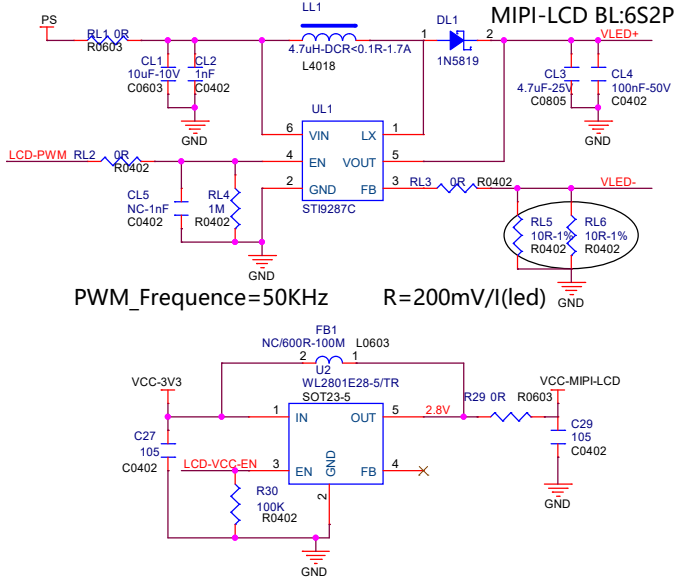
PS
RL1 0R
R0603
LL1
4.7uH-DCR<0.1R-1.7A
L4018
1
DL1
1N5819
2
MIPI-LCD BL:6S2P
VLED+
CL1
10uF-10V
C0603
CL2
1nF
C0402
GND
CL3
4.7uF-25V
C0805
CL4
100nF-50V
C0402
GND
UL1
6 VIN
LX 1
4 EN
VOUT 5
2 GND
FB 3
STI9287C
LCD-PWM
RL2 0R
R0402
CL5
NC-1nF
C0402
RL4
1M
R0402
GND
RL3 0R
R0402
VLED-
RL5
10R-1%
R0402
RL6
10R-1%
R0402
GND
PWM_Frequence=50KHz
R=200mV/I(led)
FB1
NC/600R-100M
L0603
2 1
U2
WL2801E28-5/TR
SOT23-5
VCC-3V3
1 IN
OUT 5
2.8V
R29 0R
R0603
VCC-MIPI-LCD
C27
105
C0402
LCD-VCC-EN
3 EN
GND
FB 4
2
C29
105
C0402
GND
R30
100K
R0402
GND